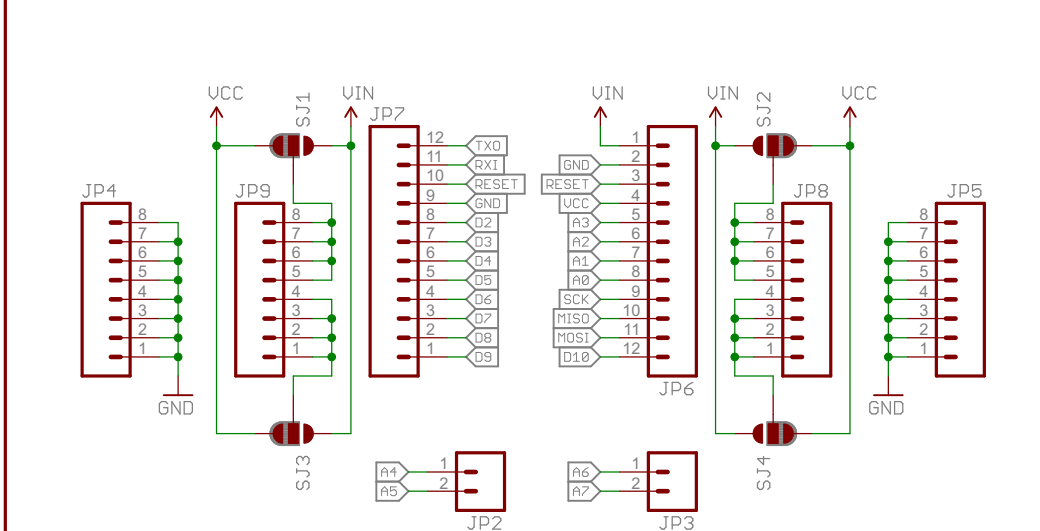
VCC SJ1 VIN JP7

12 TXO
11 RXI
10 RESET
9 GND
8 D2
7 D3
6 D4
5 D5
4 D6
3 D7
2 D8
1 D9

JP4
8
7
6
5
4
3
2
1
GND

JP9
8
7
6
5
4
3
2
1

SJ3

VIN

1
GND 2
RESET 3
VCC 4
A3 5
A2 6
A1 7
A0 8
SCK 9
MISO 10
MOSI 11
D10 12
JP6

VIN SJ2 VCC

JP8
8
7
6
5
4
3
2
1

JP5
8
7
6
5
4
3
2
1
GND

SJ4

A4 1
A5 2
JP2

A6 1
A7 2
JP3